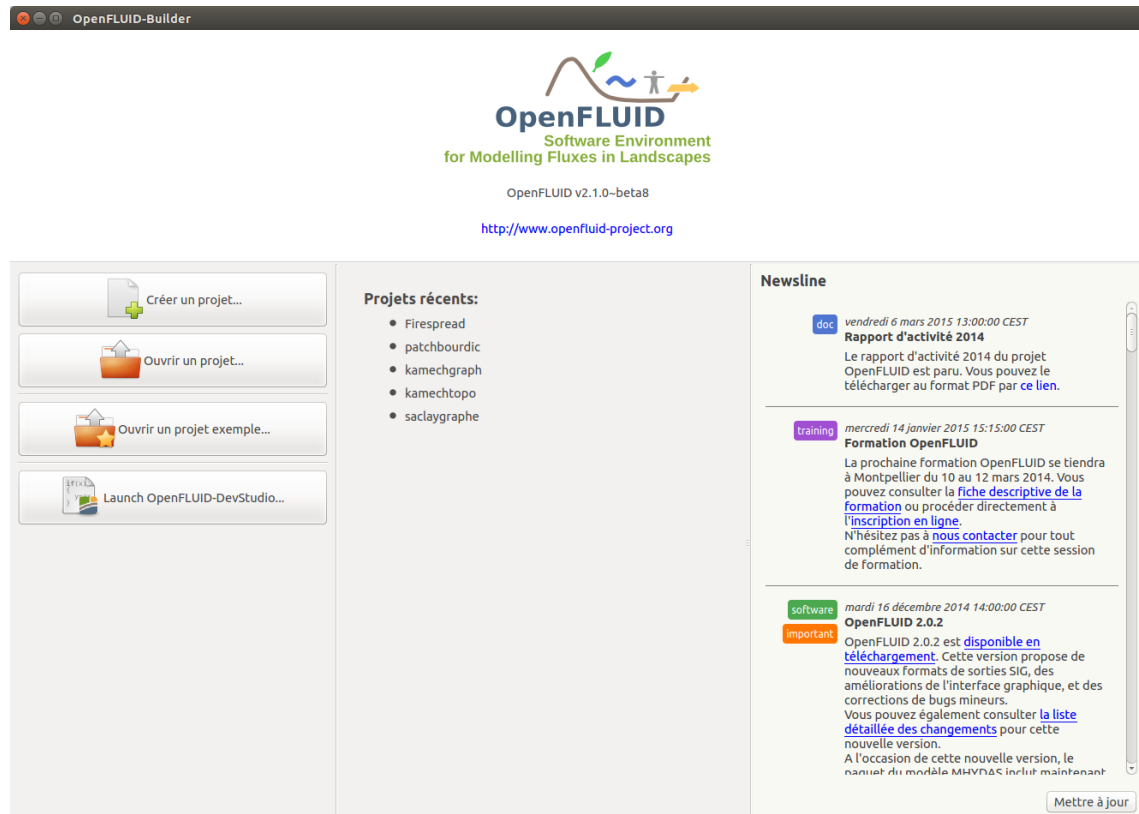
OpenFLUID-Builder

OpenFLUID
Software Environment
for Modelling Fluxes in Landscapes

OpenFLUID v2.1.0~beta8

http://www.openfluid-project.org

Créer un projet...

Ouvrir un projet...

Ouvrir un projet exemple...

Launch OpenFLUID-DevStudio...

Projets récents:

- Firespread
- patchbourdic
- kamechgraph
- kamechtopo
- saclaygraphe

Newsline

doc
vendredi 6 mars 2015 13:00:00 CEST
Rapport d'activité 2014
Le rapport d'activité 2014 du projet OpenFLUID est paru. Vous pouvez le télécharger au format PDF par ce lien.

training
mercredi 14 janvier 2015 15:15:00 CEST
Formation OpenFLUID
La prochaine formation OpenFLUID se tiendra à Montpellier du 10 au 12 mars 2014. Vous pouvez consulter la fiche descriptive de la formation ou procéder directement à l'inscription en ligne.
N'hésitez pas à nous contacter pour tout complément d'information sur cette session de formation.

software
important
mardi 16 décembre 2014 14:00:00 CEST
OpenFLUID 2.0.2
OpenFLUID 2.0.2 est disponible en téléchargement. Cette version propose de nouveaux formats de sorties SIG, des améliorations de l'interface graphique, et des corrections de bugs mineurs.
Vous pouvez également consulter la liste détaillée des changements pour cette nouvelle version.
A l'occasion de cette nouvelle version, le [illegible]

Mettre à jour